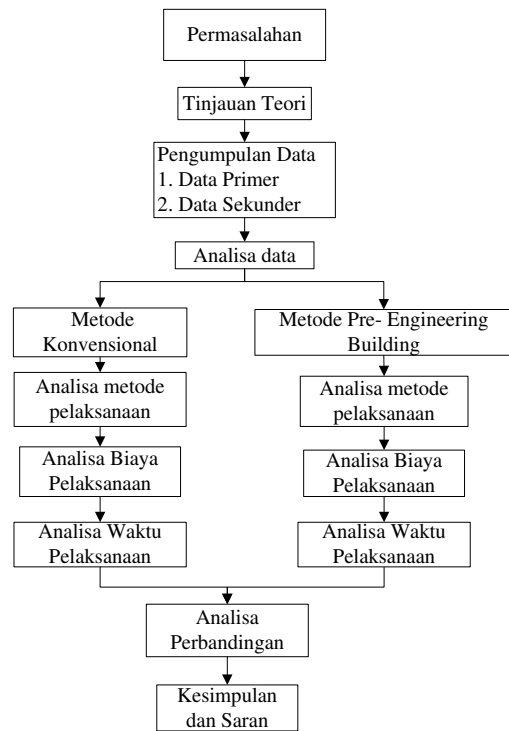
Permasalahan

Tinjauan Teori

Pengumpulan Data
1. Data Primer
2. Data Sekunder

Analisa data

Metode Konvensional

Analisa metode pelaksanaan

Analisa Biaya Pelaksanaan

Analisa Waktu Pelaksanaan

Metode Pre- Engineering Building

Analisa metode pelaksanaan

Analisa Biaya Pelaksanaan

Analisa Waktu Pelaksanaan

Analisa Perbandingan

Kesimpulan dan Saran